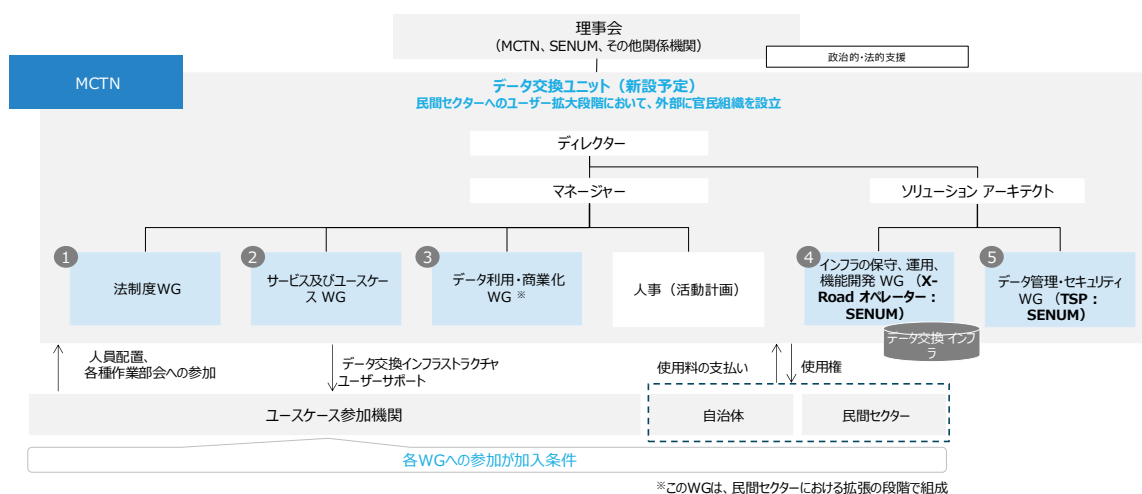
理事会
（MCTN、SENUM、その他関係機関）

政治的・法的支援

MCTN

データ交換ユニット（新設予定）
民間セクターへのユーザー拡大段階において、外部に官民組織を設立

ディレクター

マネージャー

ソリューション アーキテクト

1 法制度WG

2 サービス及びユースケース WG

3 データ利用・商業化WG ※

人事（活動計画）

4 インフラの保守、運用、機能開発 WG （X-Road オペレーター：SENUM）

5 データ管理・セキュリティWG （TSP：SENUM）

データ交換 インフラ

人員配置、
各種作業部会への参加

データ交換インフラストラクチャ
ユーザーサポート

使用料の支払い

使用権

ユースケース参加機関

自治体

民間セクター

各WGへの参加が加入条件

※このWGは、民間セクターにおける拡張の段階で組成